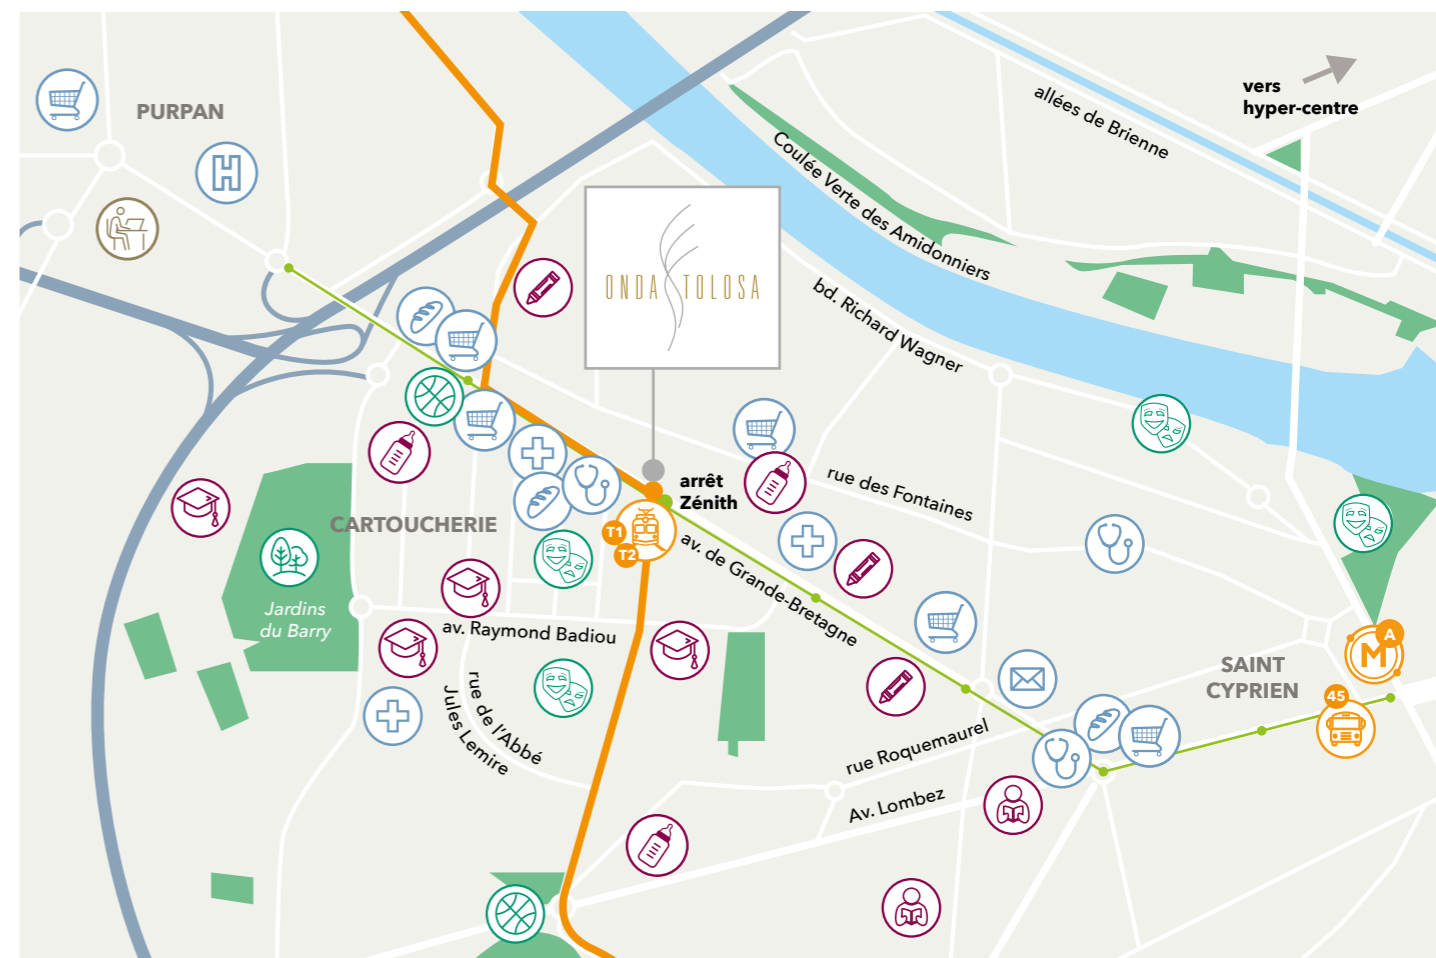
PURPAN

H

vers hyper-centre

allées de Brienne

Coulée Verte des Amidonniers

ONDA TOLOSA

bd. Richard Wagner

arrêt Zénith

T1

T2

rue des Fontaines

CARTOUCHERIE

av. de Grande-Bretagne

Jardins du Barry

av. Raymond Badiou

rue de l'Abbé Jules Lemire

SAINT CYPRIEN

A

M

45

rue Roquemaurel

Av. Lombez